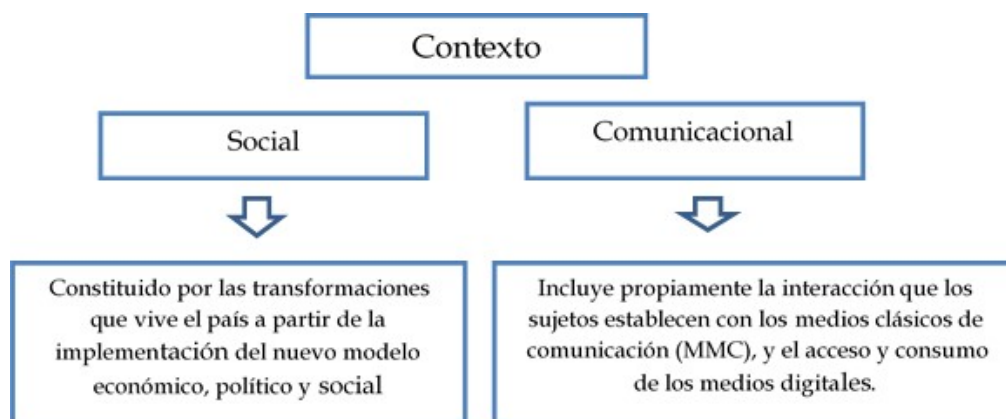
Contexto

Social

Comunicacional

Constituido por las transformaciones que vive el país a partir de la implementación del nuevo modelo económico, político y social

Incluye propiamente la interacción que los sujetos establecen con los medios clásicos de comunicación (MMC), y el acceso y consumo de los medios digitales.